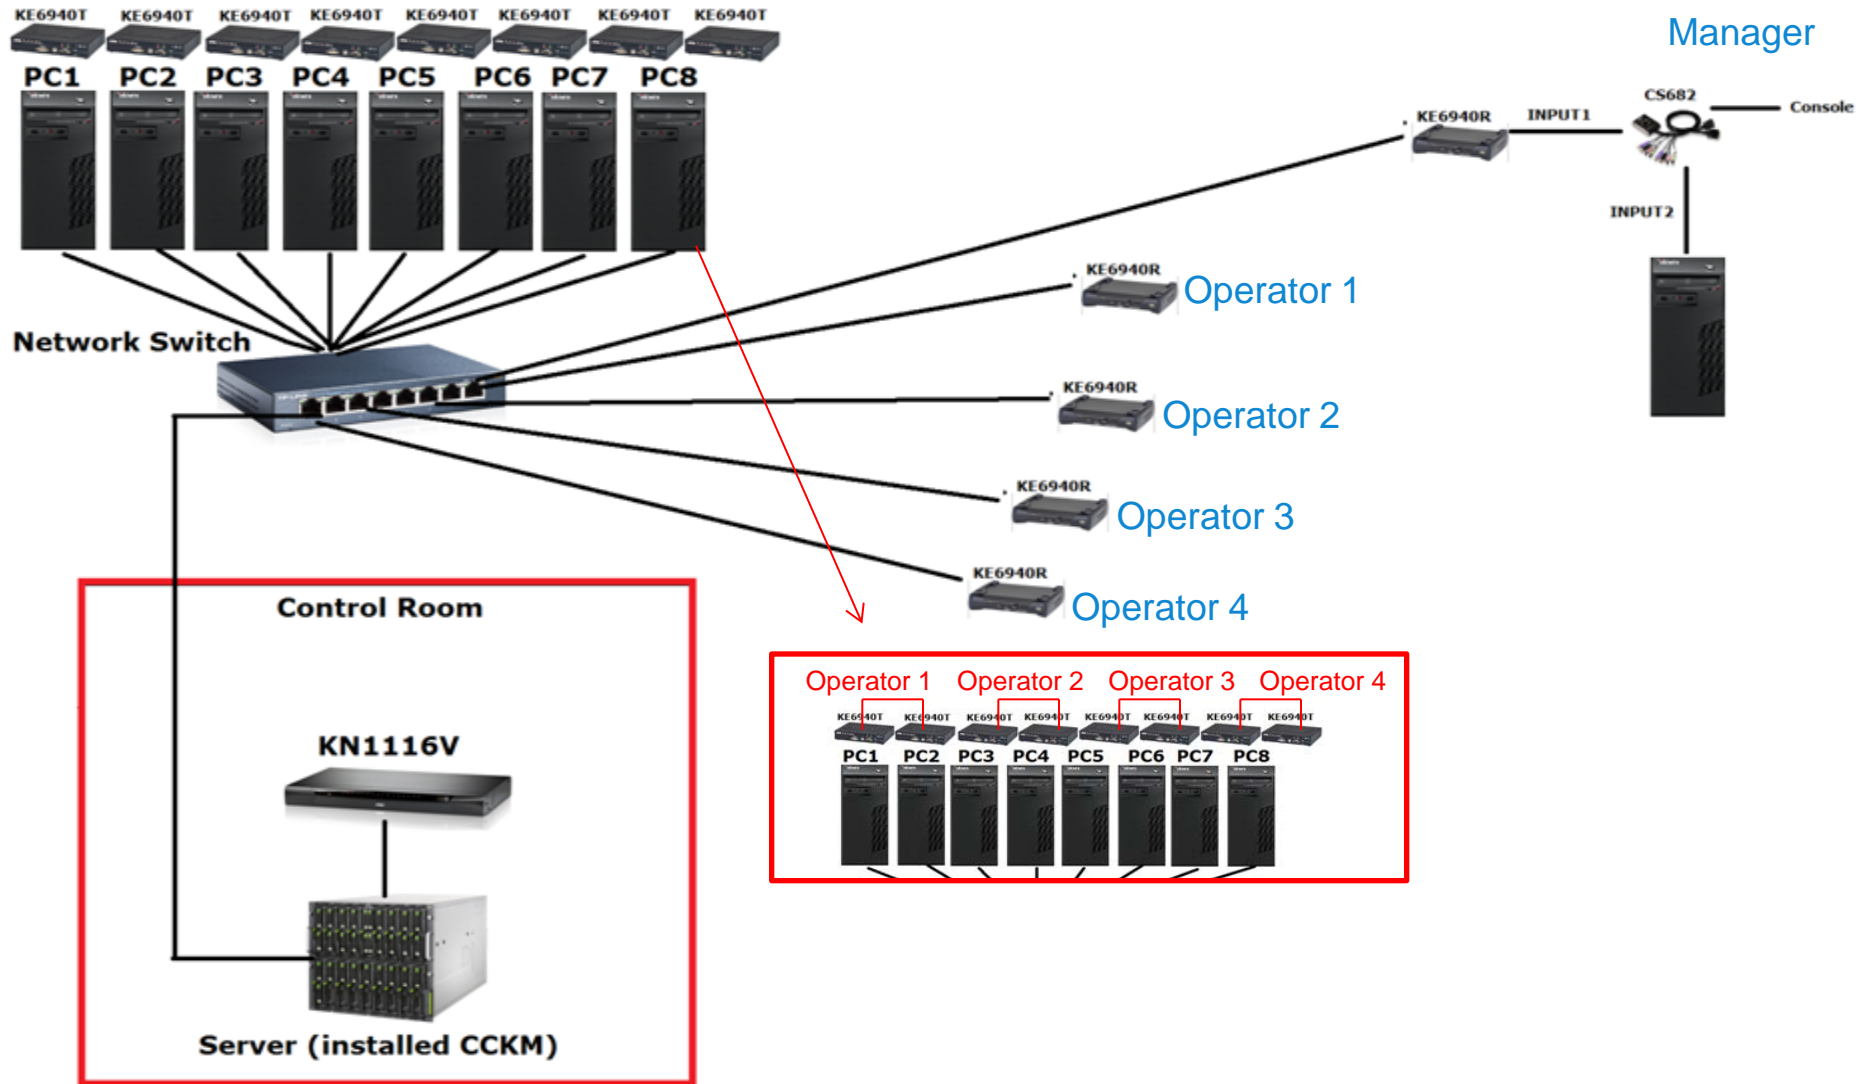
KE6940T KE6940T KE6940T KE6940T KE6940T KE6940T KE6940T KE6940T

PC1 PC2 PC3 PC4 PC5 PC6 PC7 PC8

Manager

CS682

Console

KE6940R

INPUT1

INPUT2

KE6940R

Operator 1

Network Switch

KE6940R

Operator 2

KE6940R

Operator 3

KE6940R

Operator 4

Control Room

KN1116V

Server (installed CCKM)

Operator 1 Operator 2 Operator 3 Operator 4

KE6940T KE6940T KE6940T KE6940T KE6940T KE6940T KE6940T KE6940T

PC1 PC2 PC3 PC4 PC5 PC6 PC7 PC8